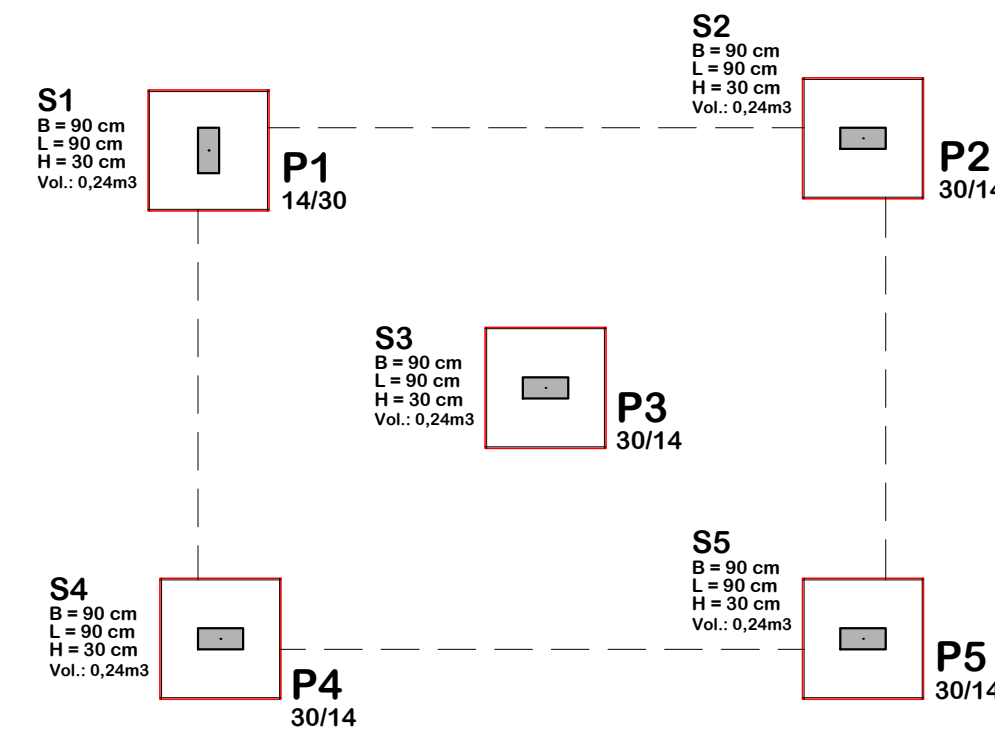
S2
B = 90 cm
L = 90 cm
H = 30 cm
Vol.: 0,24m3

S1
B = 90 cm
L = 90 cm
H = 30 cm
Vol.: 0,24m3

P1
14/30

P2
30/14

S3
B = 90 cm
L = 90 cm
H = 30 cm
Vol.: 0,24m3

P3
30/14

S5
B = 90 cm
L = 90 cm
H = 30 cm
Vol.: 0,24m3

S4
B = 90 cm
L = 90 cm
H = 30 cm
Vol.: 0,24m3

P4
30/14

P5
30/14